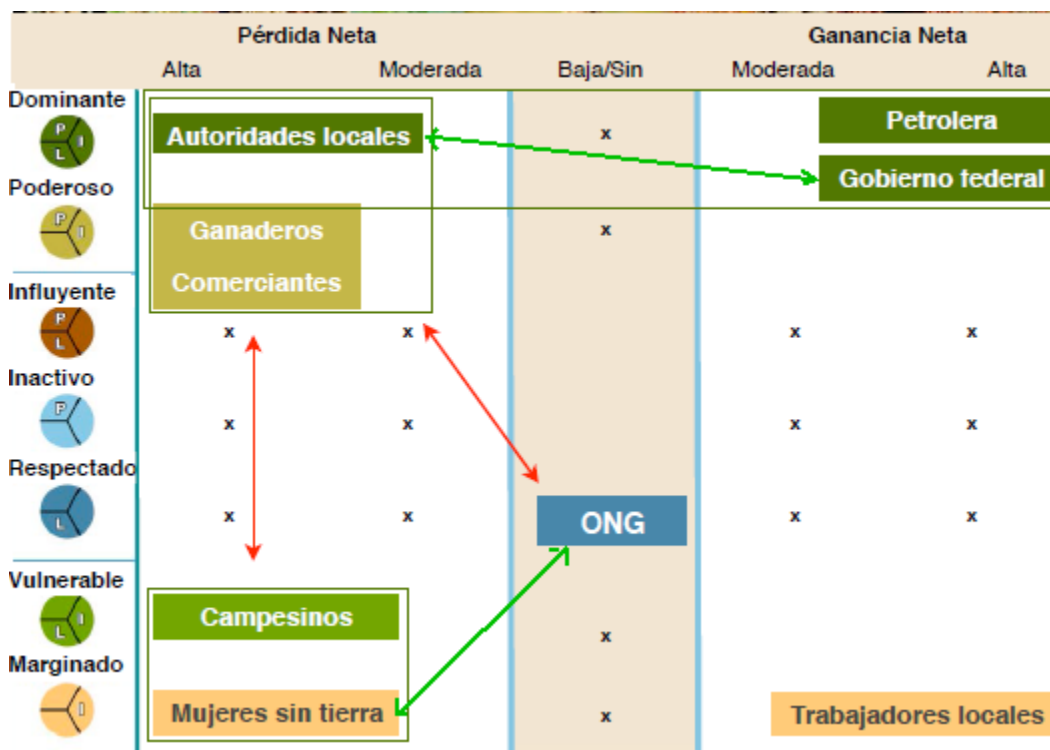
| | Pérdida Neta | | | Ganancia Neta | |
|---|---|---|---|---|---|
| | Alta | Moderada | Baja/Sin | Moderada | Alta |
| Dominante P L I | Autoridades locales | | x | Petrolera | |
| Poderoso P I | | | x | Gobierno federal | |
| | Ganaderos Comerciantes | | | | |
| Influyente P L | x | x | | x | x |
| Inactivo P | x | x | | x | x |
| Respectado L | x | x | ONG | x | x |
| Vulnerable L I | Campesinos | | x | | |
| Marginado I | Mujeres sin tierra | | x | Trabajadores locales | |